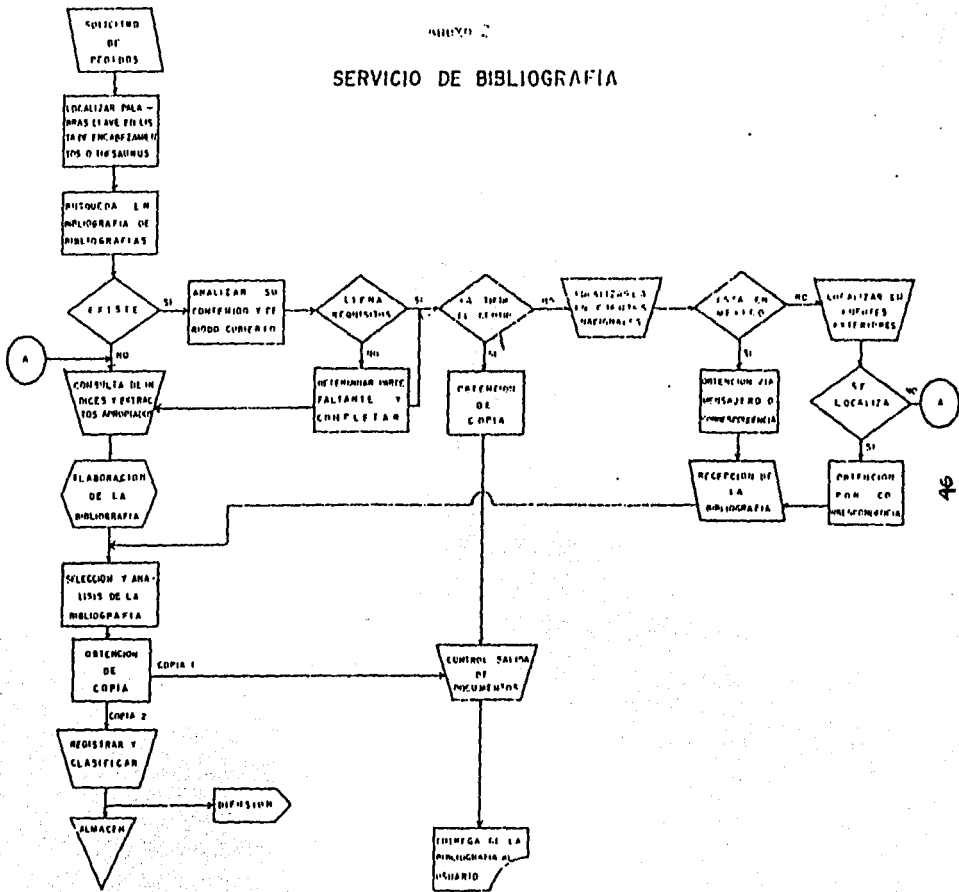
ANEXO 2

SERVICIO DE BIBLIOGRAFIA

SOLICITUD DE PEDIDOS

LOCALIZAR PALABRAS CLAVE EN LISTA DE ENCABEZAMIENTOS O THESAURUS

BUSQUEDA EN BIBLIOGRAFIA DE BIBLIOGRAFIAS

EXISTE

SI

NO

A

ANALIZAR SU CONTENIDO Y PERIODO CUBIERTO

LLENA REQUISITOS

SI

NO

DETERMINAR PARTE FALTANTE Y COMPLETAR

LA TIENE EL CENTRO

NO

SI

OBTENCION DE COPIA

LOCALIZARLA EN CENTROS NACIONALES

ESTA EN MEXICO

NO

SI

LOCALIZAR EN FUENTES EXTERIORES

SE LOCALIZA

NO

A

SI

OBTENCION VIA MENSAJERO O CORRESPONDENCIA

RECEPCION DE LA BIBLIOGRAFIA

OBTENCION POR CORRESPONDENCIA

CONSULTA DE INDICES Y EXTRACTOS APROPIADOS

ELABORACION DE LA BIBLIOGRAFIA

SELECCION Y ANALISIS DE LA BIBLIOGRAFIA

OBTENCION DE COPIA

COPIA 1

CONTROL SALIDA DE DOCUMENTOS

COPIA 2

REGISTRAR Y CLASIFICAR

DIFUSION

ALMACEN

ENTREGA DE LA BIBLIOGRAFIA AL USUARIO

46